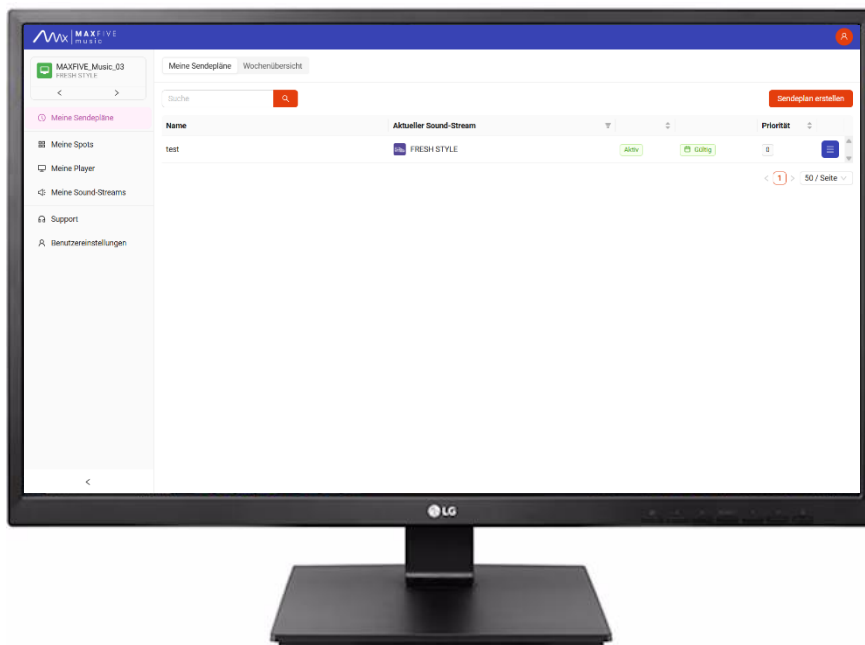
MAXFIVE music

MAXFIVE_Music_03
FRESH STYLE

<
>

Meine Sendepläne
Meine Spots
Meine Player
Meine Sound-Streams
Support
Benutzereinstellungen

<

Meine Sendepläne
Wochenübersicht

Suche

Sendeplan erstellen

| Name | Aktueller Sound-Stream | | | Priorität | |
|---|---|---|---|---|---|
| test | FRESH STYLE | Aktiv | Gültig | 0 | |

< 1 > 50 / Seite

LG